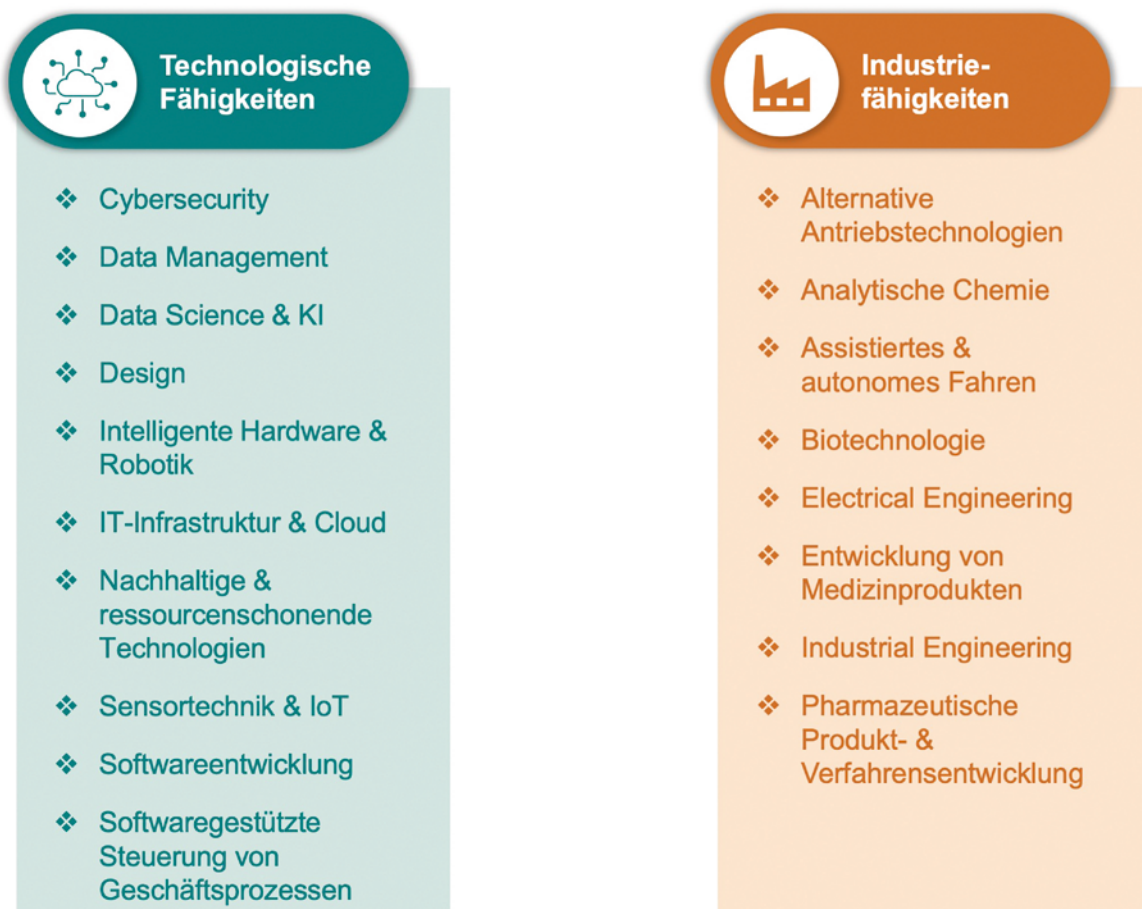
Technologische Fähigkeiten

❖ Cybersecurity

❖ Data Management

❖ Data Science & KI

❖ Design

❖ Intelligente Hardware & Robotik

❖ IT-Infrastruktur & Cloud

❖ Nachhaltige & ressourcenschonende Technologien

❖ Sensortechnik & IoT

❖ Softwareentwicklung

❖ Softwaregestützte Steuerung von Geschäftsprozessen

Industrie-fähigkeiten

❖ Alternative Antriebstechnologien

❖ Analytische Chemie

❖ Assistiertes & autonomes Fahren

❖ Biotechnologie

❖ Electrical Engineering

❖ Entwicklung von Medizinprodukten

❖ Industrial Engineering

❖ Pharmazeutische Produkt- & Verfahrensentwicklung